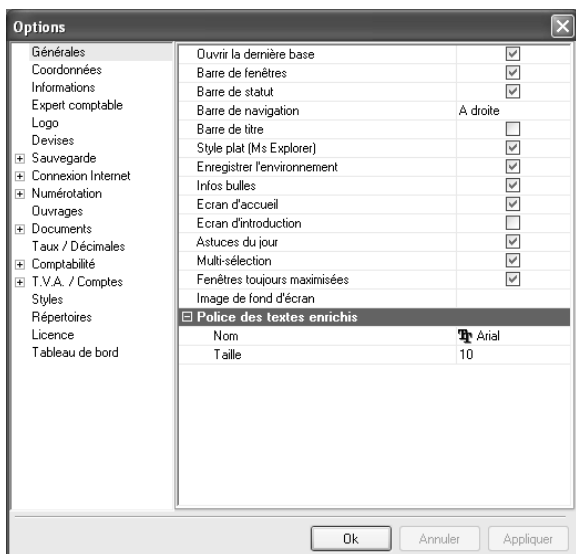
Options

Générales
Coordonnées
Informations
Expert comptable
Logo
Devises
⊞ Sauvegarde
⊞ Connexion Internet
⊞ Numérotation
Ouvrages
⊞ Documents
Taux / Décimales
⊞ Comptabilité
⊞ T.V.A. / Comptes
Styles
Répertoires
Licence
Tableau de bord

| | |
|---|---|
| Ouvrir la dernière base | ☑ |
| Barre de fenêtres | ☑ |
| Barre de statut | ☑ |
| Barre de navigation | A droite |
| Barre de titre | ☐ |
| Style plat (Ms Explorer) | ☑ |
| Enregistrer l'environnement | ☑ |
| Infos bulles | ☑ |
| Ecran d'accueil | ☑ |
| Ecran d'introduction | ☐ |
| Astuces du jour | ☑ |
| Multi-sélection | ☑ |
| Fenêtres toujours maximisées | ☑ |
| Image de fond d'écran | |

⊟ Police des textes enrichis

| | |
|---|---|
| Nom | Arial |
| Taille | 10 |

Ok Annuler Appliquer